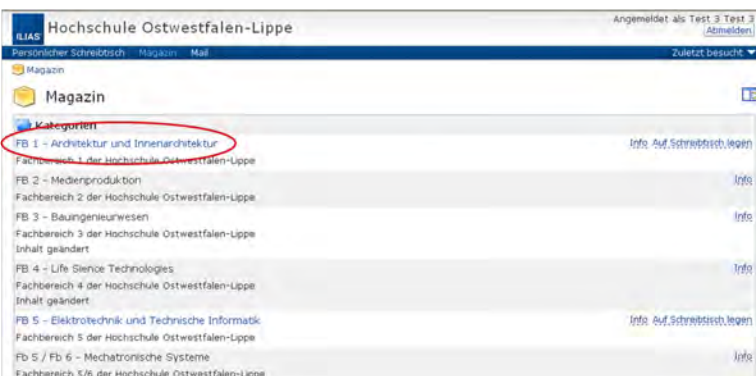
ILIAS Hochschule Ostwestfalen-Lippe

Angemeldet als Test 3 Test 3
Abmelden

Persönlicher Schreibtisch Magazin Mail

Zuletzt besucht

Magazin

Magazin

Kategorien

FB 1 - Architektur und Innenarchitektur
Fachbereich 1 der Hochschule Ostwestfalen-Lippe

Info Auf Schreibtisch legen

FB 2 - Medienproduktion
Fachbereich 2 der Hochschule Ostwestfalen-Lippe

Info

FB 3 - Bauingenieurwesen
Fachbereich 3 der Hochschule Ostwestfalen-Lippe
Inhalt geändert

Info

FB 4 - Life Sience Technologies
Fachbereich 4 der Hochschule Ostwestfalen-Lippe
Inhalt geändert

Info

FB 5 - Elektrotechnik und Technische Informatik
Fachbereich 5 der Hochschule Ostwestfalen-Lippe

Info Auf Schreibtisch legen

Fb 5 / Fb 6 - Mechatronische Systeme
Fachbereich 5/6 der Hochschule Ostwestfalen-Lippe

Info